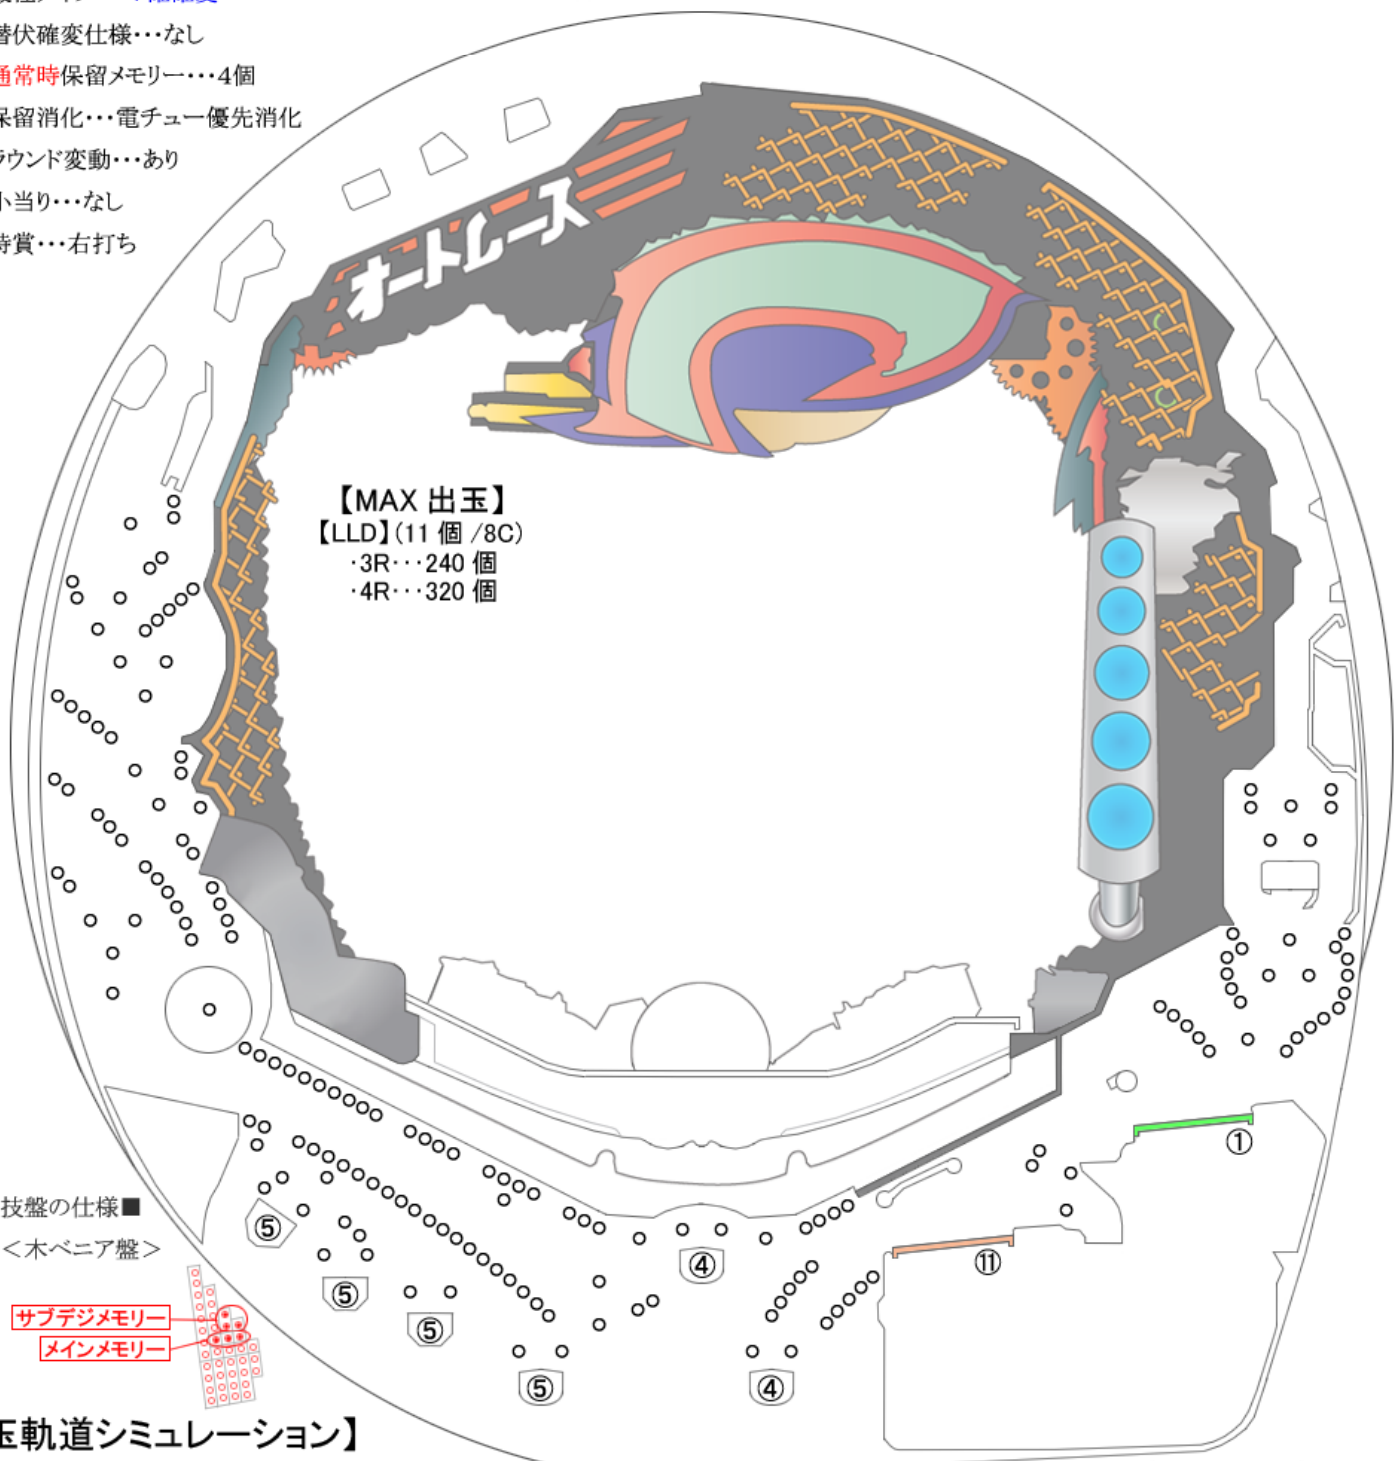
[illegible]
潜伏確変仕様・・・なし
通常時保留メモリー・・・4個
保留消化・・・電チュー優先消化
ラウンド変動・・・あり
小当り・・・なし
特賞・・・右打ち

オートレース

【MAX 出玉】
【LLD】(11 個 /8C)
·3R・・・240 個
·4R・・・320 個

①
⑪
⑤
⑤
⑤
⑤
④
④

抜盤の仕様■
＜木ベニア盤＞
サブデジメモリー
メインメモリー

玉軌道シミュレーション】